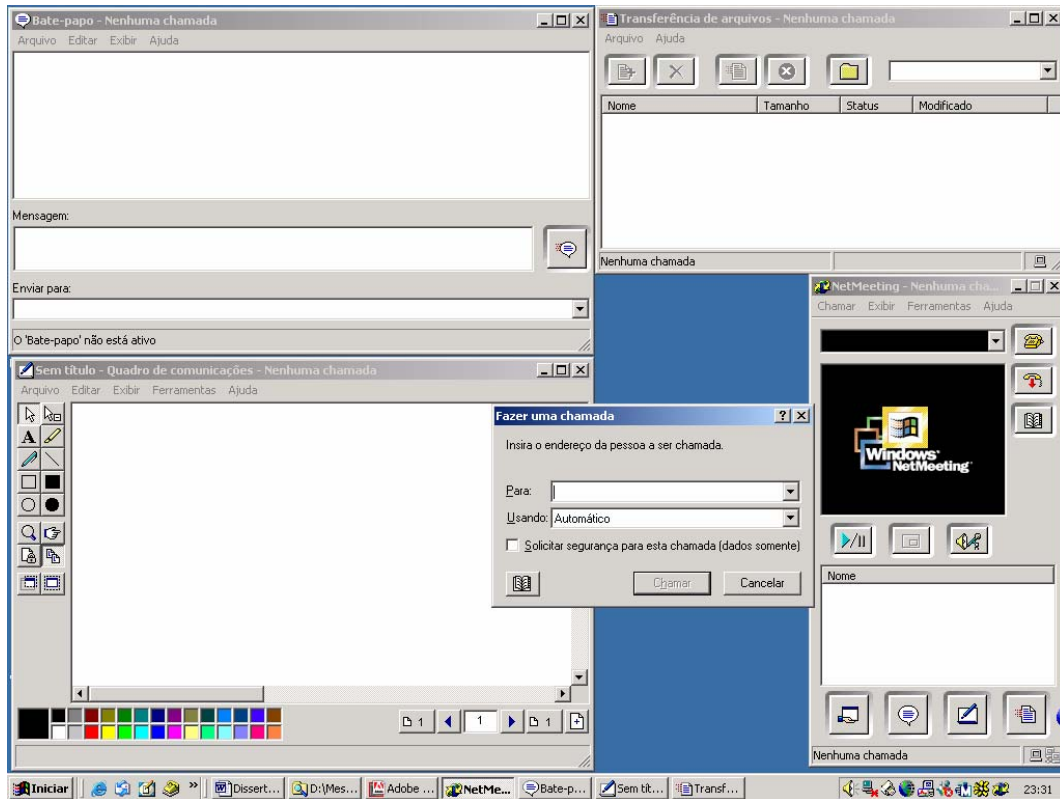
Bate-papo - Nenhuma chamada
Arquivo Editar Exibir Ajuda

Mensagem:

Enviar para:

O 'Bate-papo' não está ativo

Transferência de arquivos - Nenhuma chamada
Arquivo Ajuda

| Nome | Tamanho | Status | Modificado |
|---|---|---|---|

Nenhuma chamada

NetMeeting - Nenhuma cha...
Chamar Exibir Ferramentas Ajuda

Windows NetMeeting

Nome

Nenhuma chamada

Sem título - Quadro de comunicações - Nenhuma chamada
Arquivo Editar Exibir Ferramentas Ajuda

A

1 1 1

Fazer uma chamada
Insira o endereço da pessoa a ser chamada.
Para:
Usando: Automático
Solicitar segurança para esta chamada (dados somente)
Chamar Cancelar

Iniciar Dissert... D:\Mes... Adobe ... NetMe... Bate-p... Sem tít... Transf... 23:31